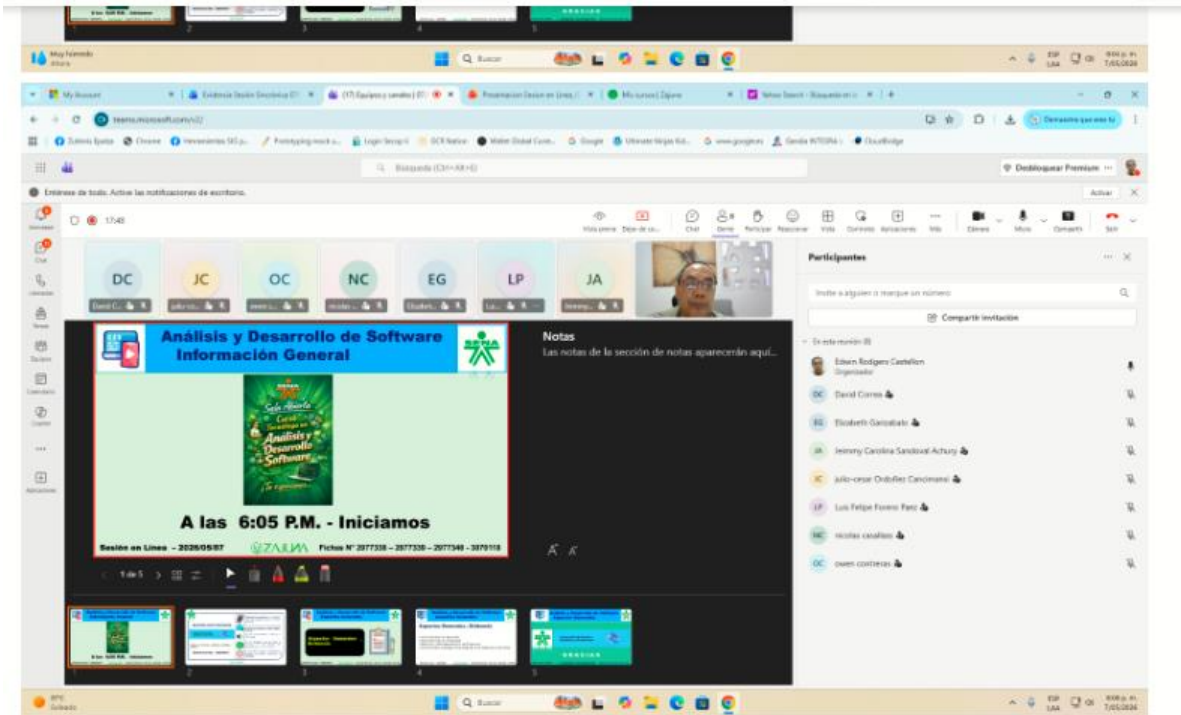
Buscar

My Account

teams.microsoft.com/v2/

Búsqueda (Ctrl+Alt+E)

Desbloquear Premium

Entérese de todo. Active las notificaciones de escritorio.

Activar

17:48

Chat

Personas

Levantar

Reaccionar

Vista

Compartir

Salir

DC

JC

OC

NC

EG

LP

JA

Análisis y Desarrollo de Software
Información General

Análisis y Desarrollo de Software

A las 6:05 P.M. - Iniciamos

Sesión en Línea - 2026/05/07

ZAJUNA

Fichas N° 2977338 – 2977339 – 2977340 – 3079118

Notas

Las notas de la sección de notas aparecerán aquí...

1 de 5

Participantes

Invitar a alguien o marque un número

Compartir invitación

En esta reunión (8)

Edwin Rodiguez Castellon
Organizador

David Correa

Elizabeth Garizabalo

Jeimmy Carolina Sandoval Achury

julio-cesar Ordoñez Cancimance

Luis Felipe Forero Paez

nicolas casallas

owen contreras

Buscar